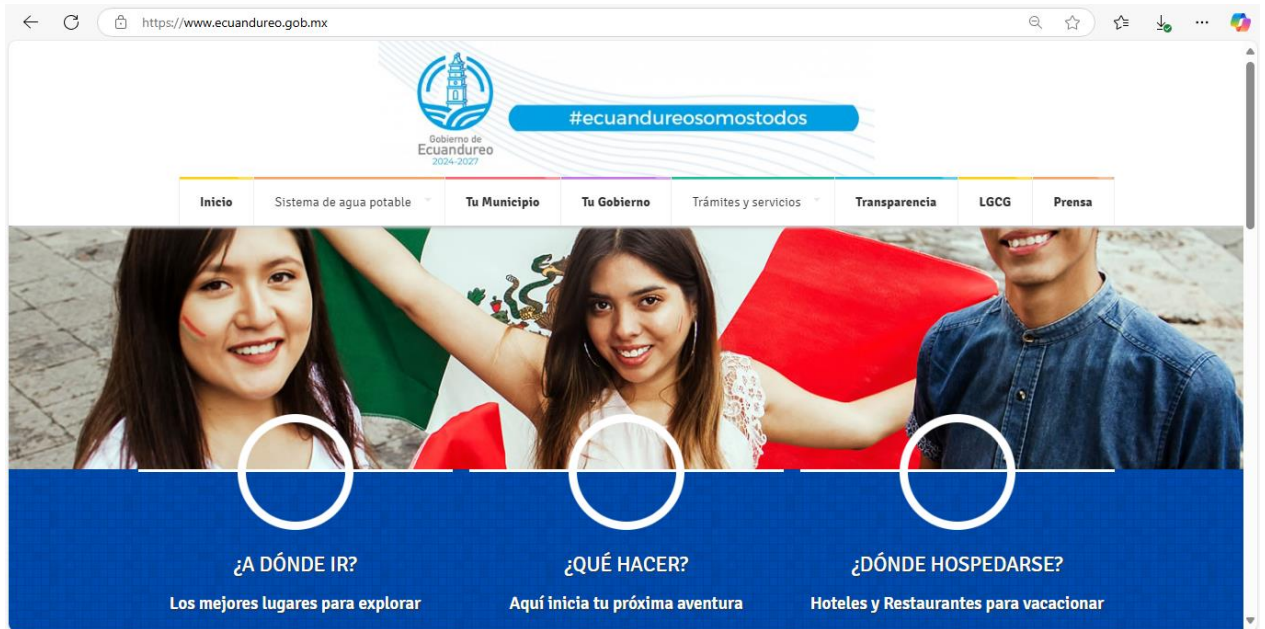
https://www.ecuandureo.gob.mx

Gobierno de Ecuandureo 2024-2027

#ecuandureosomostodos

Inicio | Sistema de agua potable | Tu Municipio | Tu Gobierno | Trámites y servicios | Transparencia | LGCG | Prensa

¿A DÓNDE IR?
Los mejores lugares para explorar

¿QUÉ HACER?
Aquí inicia tu próxima aventura

¿DÓNDE HOSPEDARSE?
Hoteles y Restaurantes para vacacionar